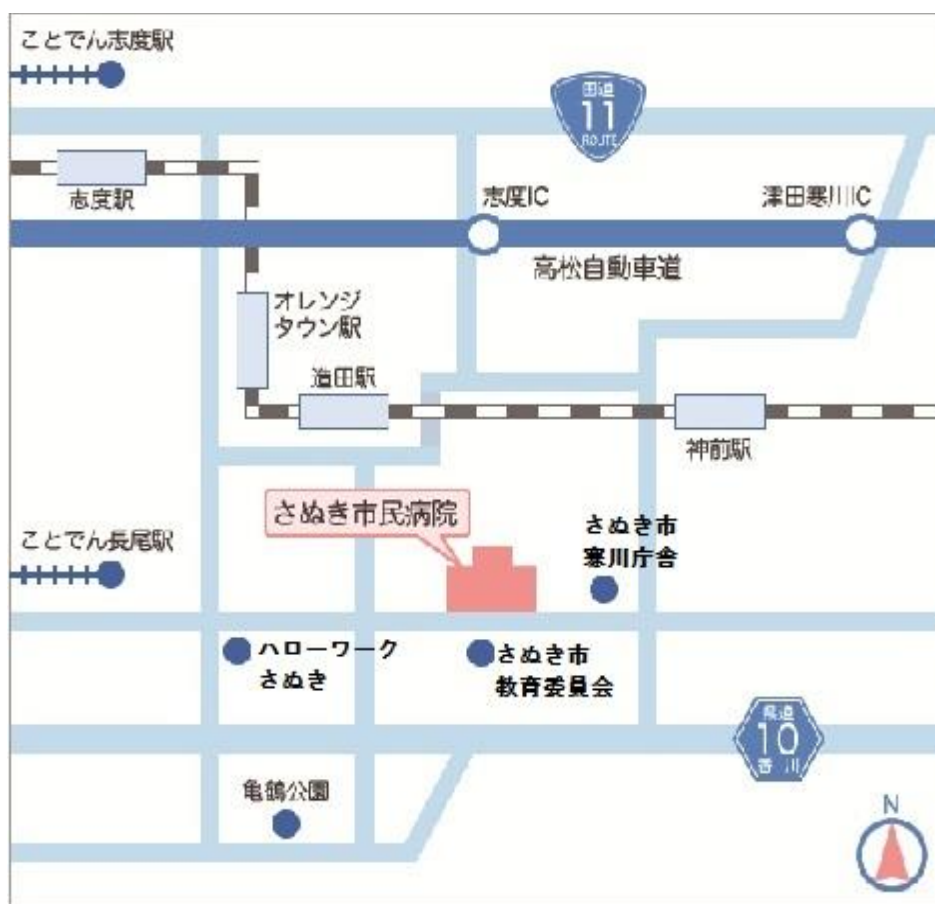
ことでん志度駅

国道
11
ROUTE

志度駅

志度IC

津田寒川IC

高松自動車道

オレンジ
タウン駅

造田駅

神前駅

さぬき市民病院

さぬき市
寒川庁舎

ことでん長尾駅

ハローワーク
さぬき

さぬき市
教育委員会

県道
10
香川

亀鶴公園

N